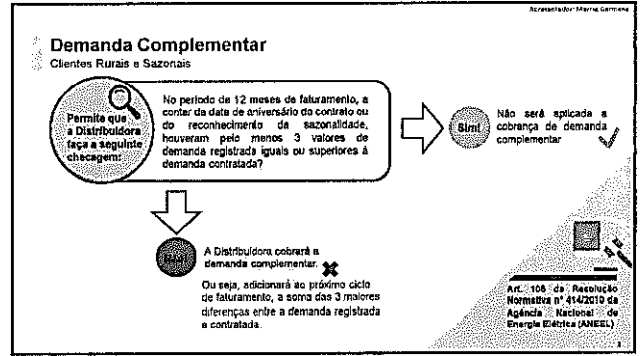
Apresentador: Mayra Carmona

Demanda Complementar
Clientes Rurais e Sazonais

Permite que a Distribuidora faça a seguinte checagem:

No período de 12 meses de faturamento, a contar da data de aniversário do contrato ou do reconhecimento da sazonalidade, houveram pelo menos 3 valores de demanda registrada iguais ou superiores à demanda contratada?

Sim!

Não será aplicada a cobrança de demanda complementar

Não!

A Distribuidora cobrará a demanda complementar.

Ou seja, adicionará ao próximo ciclo de faturamento, a soma das 3 maiores diferenças entre a demanda registrada e contratada.

Art. 106 da Resolução Normativa nº 414/2010 da Agência Nacional de Energia Elétrica (ANEEL)

3